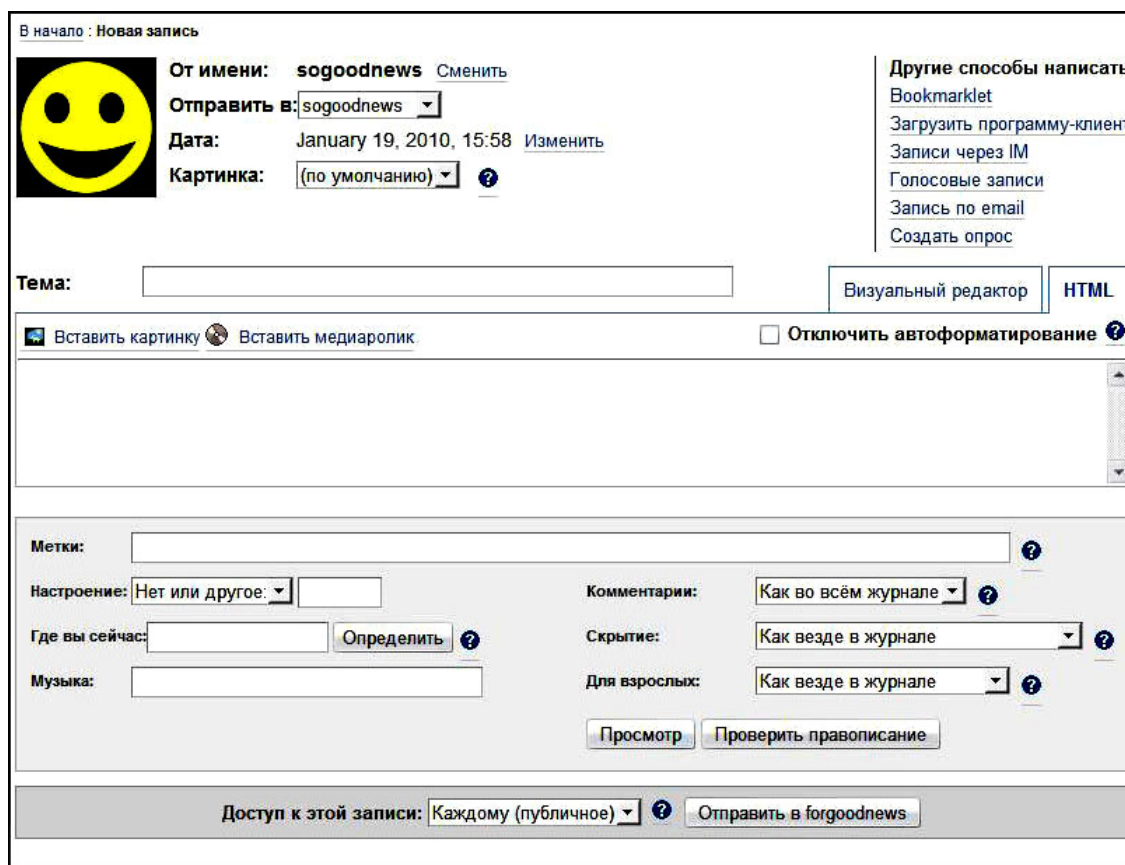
В начало : Новая запись

От имени: sogoodnews Сменить
Отправить в: sogoodnews
Дата: January 19, 2010, 15:58 Изменить
Картинка: (по умолчанию)

Другие способы написать
Bookmarklet
Загрузить программу-клиент
Записи через IM
Голосовые записи
Запись по email
Создать опрос

Тема:

Визуальный редактор HTML

Вставить картинку Вставить медиаролик

Отключить автоформатирование

Метки:

Настроение: Нет или другое:

Где вы сейчас: Определить

Музыка:

Комментарии: Как во всём журнале

Скрытие: Как везде в журнале

Для взрослых: Как везде в журнале

Просмотр Проверить правописание

Доступ к этой записи: Каждому (публичное) Отправить в forgoodnews